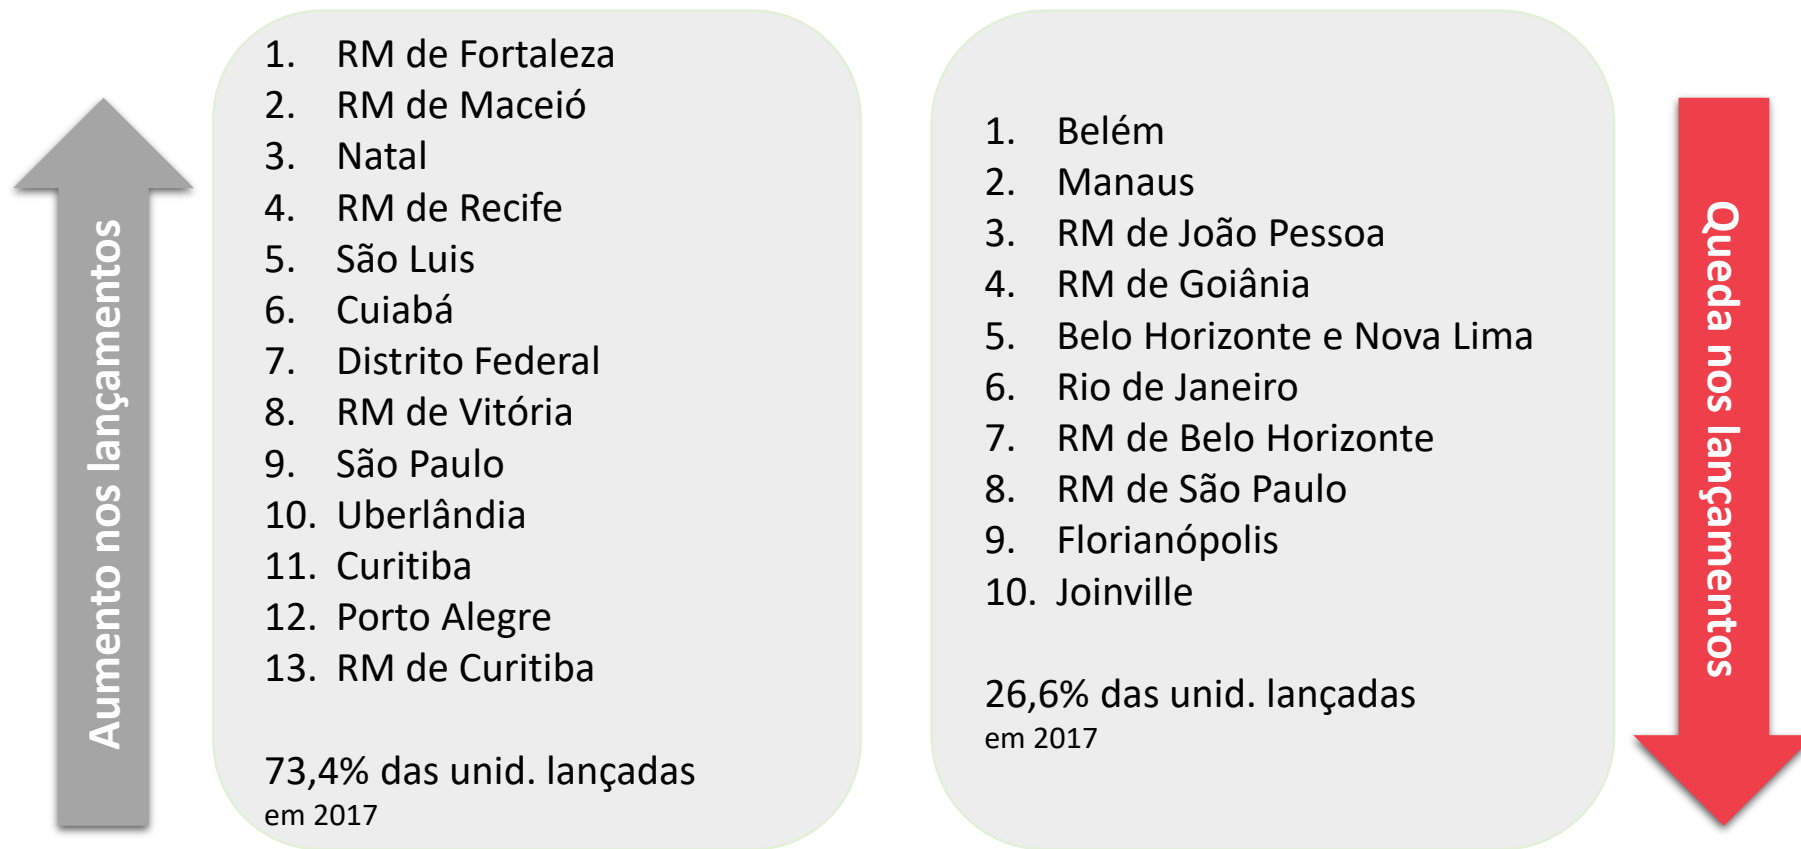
Aumento nos lançamentos

1. RM de Fortaleza
2. RM de Maceió
3. Natal
4. RM de Recife
5. São Luis
6. Cuiabá
7. Distrito Federal
8. RM de Vitória
9. São Paulo
10. Uberlândia
11. Curitiba
12. Porto Alegre
13. RM de Curitiba

73,4% das unid. lançadas em 2017

1. Belém
2. Manaus
3. RM de João Pessoa
4. RM de Goiânia
5. Belo Horizonte e Nova Lima
6. Rio de Janeiro
7. RM de Belo Horizonte
8. RM de São Paulo
9. Florianópolis
10. Joinville

26,6% das unid. lançadas em 2017

Queda nos lançamentos